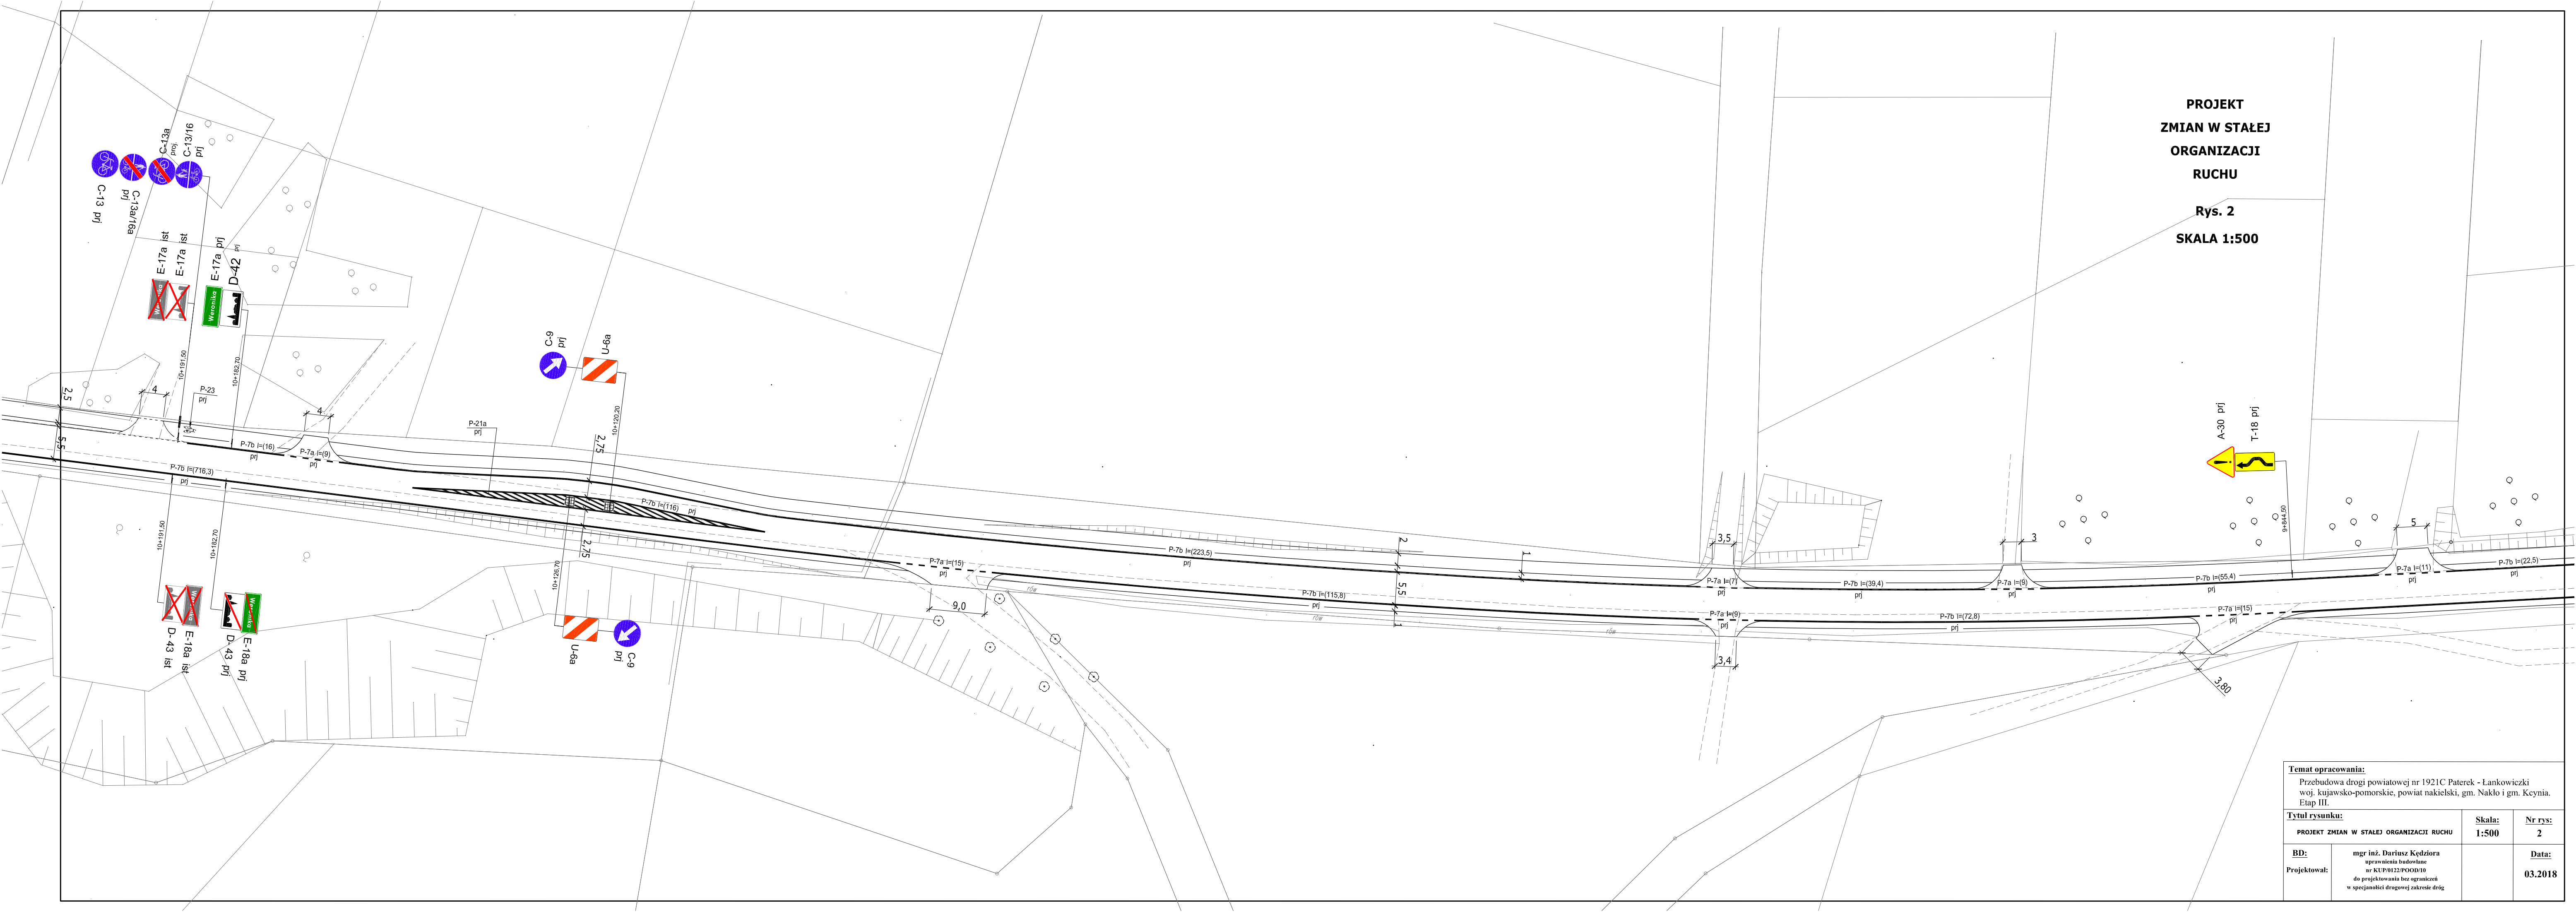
PROJEKT
ZMIAN W STAŁEJ
ORGANIZACJI
RUCHU

Rys. 2
SKALA 1:500

C-13 prj
C-13a/16a prj
C-13a proj
C-13/16 prj

E-17a ist
E-17a ist
E-17a prj
D-42 prj

C-9 prj
U-6a

2,5
5,5
4
P-23 prj
10+191,50
10+182,70
4
P-7b l=(16) prj
P-7a l=(9) prj
P-21a prj
P-7b l=(716,3) prj
2,75
10+120,20
P-7b l=(116) prj
2,75
10+191,50
10+182,70
10+126,70
P-7a l=(15) prj
9,0
P-7b l=(223,5) prj
P-7b l=(115,8) prj
2
5,5
1
3,5
P-7a l=(7) prj
P-7b l=(39,4) prj
3
P-7a l=(9) prj
P-7a l=(9) prj
3,4
P-7b l=(72,8) prj
P-7b l=(55,4) prj
P-7a l=(15) prj
3,80
5
P-7a l=(11) prj
P-7b l=(22,5) prj

A-30 prj
T-18 prj
9+914,50

E-18a ist
D- 43 ist
D- 43 prj
E-18a prj

U-6a
C-9 prj

Temat opracowania:
Przebudowa drogi powiatowej nr 1921C Paterek - Łankowiczki woj. kujawsko-pomorskie, powiat nakielski, gm. Nakło i gm. Kcynia. Etap III.

Tytuł rysunku:
PROJEKT ZMIAN W STAŁEJ ORGANIZACJI RUCHU
Skala: 1:500
Nr rys: 2

BD:
Projektował:
mgr inż. Dariusz Kędziora
uprawnienia budowlane
nr KUP/0122/POOD/10
do projektowania bez ograniczeń
w specjalności drogowej zakresie dróg
Data: 03.2018